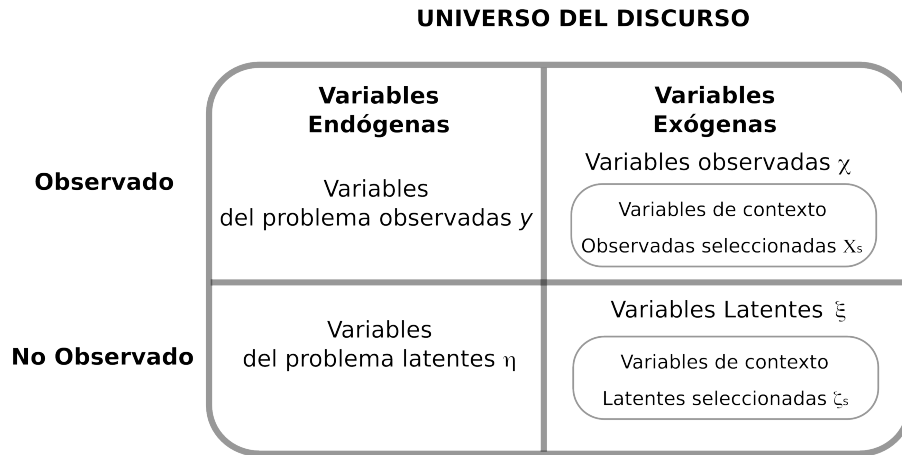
UNIVERSO DEL DISCURSO

| | Variables Endógenas | Variables Exógenas |
|---|---|---|
| Observado | Variables del problema observadas $y$ | Variables observadas $\chi$ <br> Variables de contexto <br> Observadas seleccionadas $X_s$ |
| No Observado | Variables del problema latentes $\eta$ | Variables Latentes $\xi$ <br> Variables de contexto <br> Latentes seleccionadas $\xi_s$ |